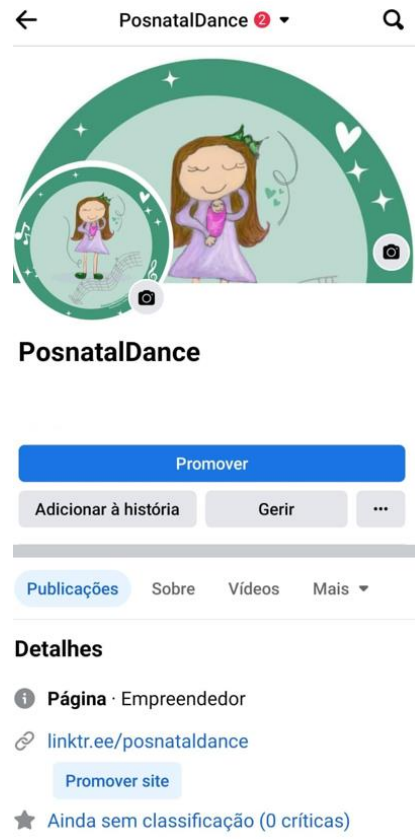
PosnatalDance 2

PosnatalDance

Promover

Adicionar à história

Gerir

···

Publicações

Sobre

Vídeos

Mais

Detalhes

Página · Empreendedor

linktr.ee/posnataldance

Promover site

Ainda sem classificação (0 críticas)